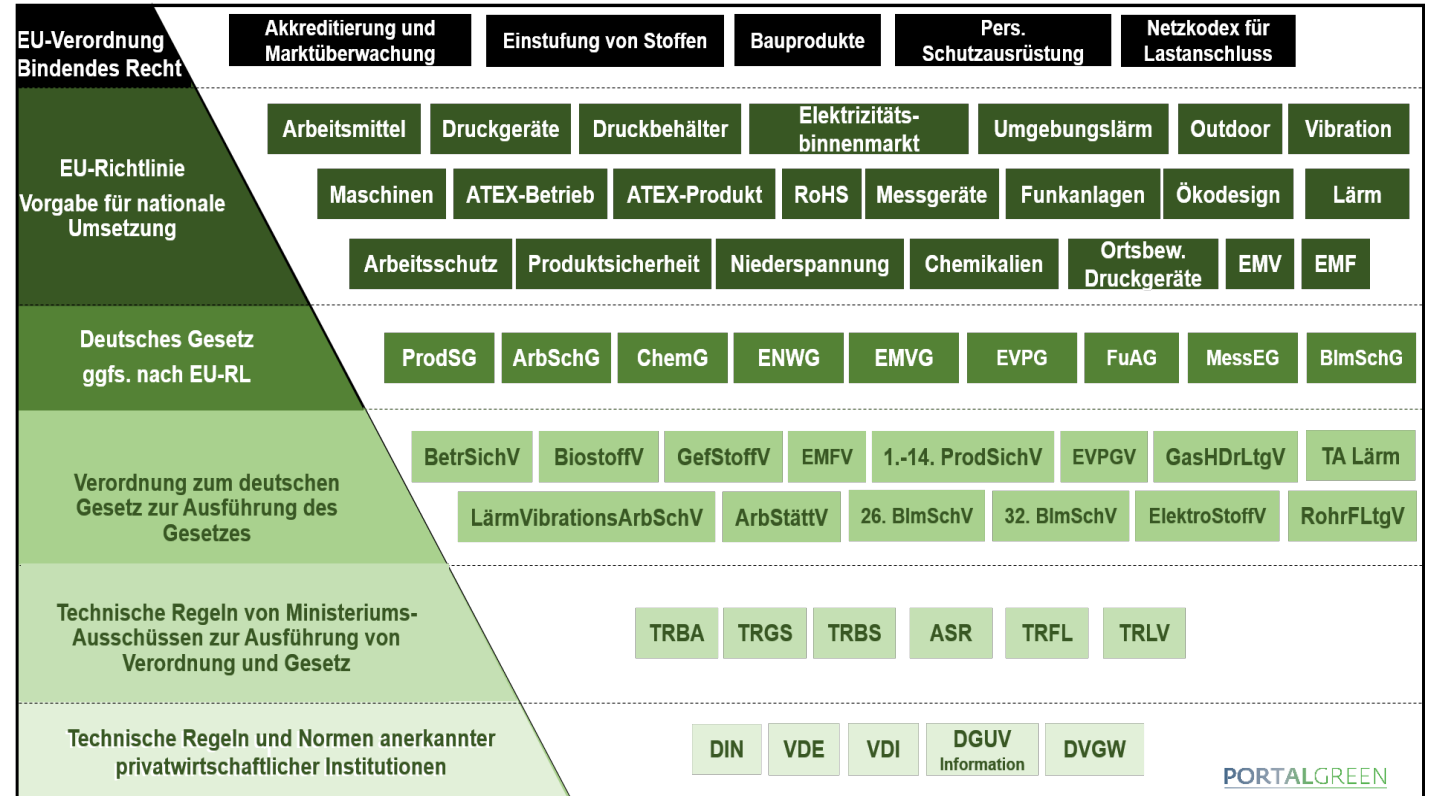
EU-Verordnung Bindendes Recht

Akkreditierung und Marktüberwachung

Einstufung von Stoffen

Bauprodukte

Pers. Schutzausrüstung

Netzkodex für Lastanschluss

EU-Richtlinie Vorgabe für nationale Umsetzung

Arbeitsmittel

Druckgeräte

Druckbehälter

Elektrizitätsbinnenmarkt

Umgebungslärm

Outdoor

Vibration

Maschinen

ATEX-Betrieb

ATEX-Produkt

RoHS

Messgeräte

Funkanlagen

Ökodesign

Lärm

Arbeitsschutz

Produktsicherheit

Niederspannung

Chemikalien

Ortsbew. Druckgeräte

EMV

EMF

Deutsches Gesetz ggfs. nach EU-RL

ProdSG

ArbSchG

ChemG

ENWG

EMVG

EVPG

FuAG

MessEG

BImSchG

Verordnung zum deutschen Gesetz zur Ausführung des Gesetzes

BetrSichV

BiostoffV

GefStoffV

EMFV

1.-14. ProdSichV

EVPGV

GasHDrLtgV

TA Lärm

LärmVibrationsArbSchV

ArbStättV

26. BImSchV

32. BImSchV

ElektroStoffV

RohrFLtgV

Technische Regeln von Ministeriums-Ausschüssen zur Ausführung von Verordnung und Gesetz

TRBA

TRGS

TRBS

ASR

TRFL

TRLV

Technische Regeln und Normen anerkannter privatwirtschaftlicher Institutionen

DIN

VDE

VDI

DGUV Information

DVGW

PORTALGREEN